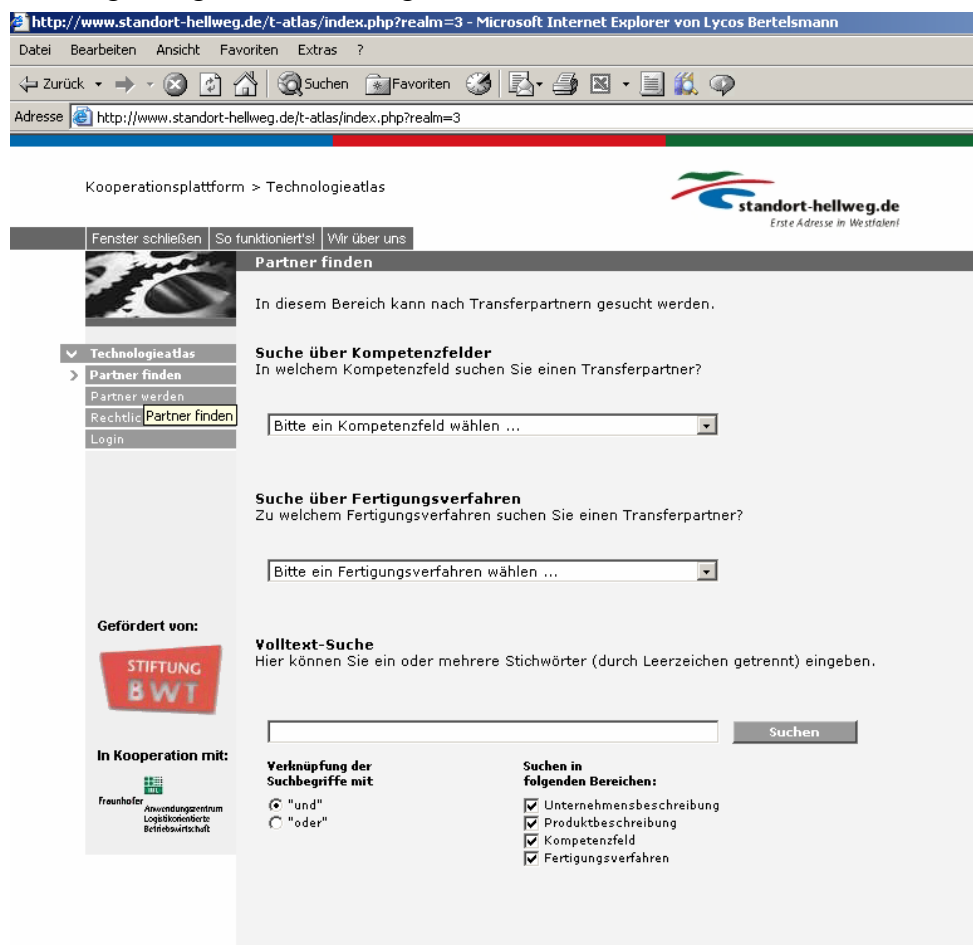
http://www.standort-hellweg.de/t-atlas/index.php?realm=3 - Microsoft Internet Explorer von Lycos Bertelsmann

Datei Bearbeiten Ansicht Favoriten Extras ?

Zurück Suchen Favoriten

Adresse http://www.standort-hellweg.de/t-atlas/index.php?realm=3

Kooperationsplattform > Technologieatlas

standort-hellweg.de
Erste Adresse in Westfalen!

Fenster schließen | So funktioniert's! | Wir über uns

Partner finden

In diesem Bereich kann nach Transferpartnern gesucht werden.

Technologieatlas
Partner finden
Partner werden
Rechtlic
Partner finden
Login

Suche über Kompetenzfelder
In welchem Kompetenzfeld suchen Sie einen Transferpartner?

Bitte ein Kompetenzfeld wählen ...

Suche über Fertigungsverfahren
Zu welchem Fertigungsverfahren suchen Sie einen Transferpartner?

Bitte ein Fertigungsverfahren wählen ...

Gefördert von:

STIFTUNG
BWT

Volltext-Suche
Hier können Sie ein oder mehrere Stichwörter (durch Leerzeichen getrennt) eingeben.

Suchen

In Kooperation mit:

Fraunhofer Anwendungszentrum Logistikorientierte Betriebswirtschaft

Verknüpfung der Suchbegriffe mit
"und"
"oder"

Suchen in folgenden Bereichen:
Unternehmensbeschreibung
Produktbeschreibung
Kompetenzfeld
Fertigungsverfahren